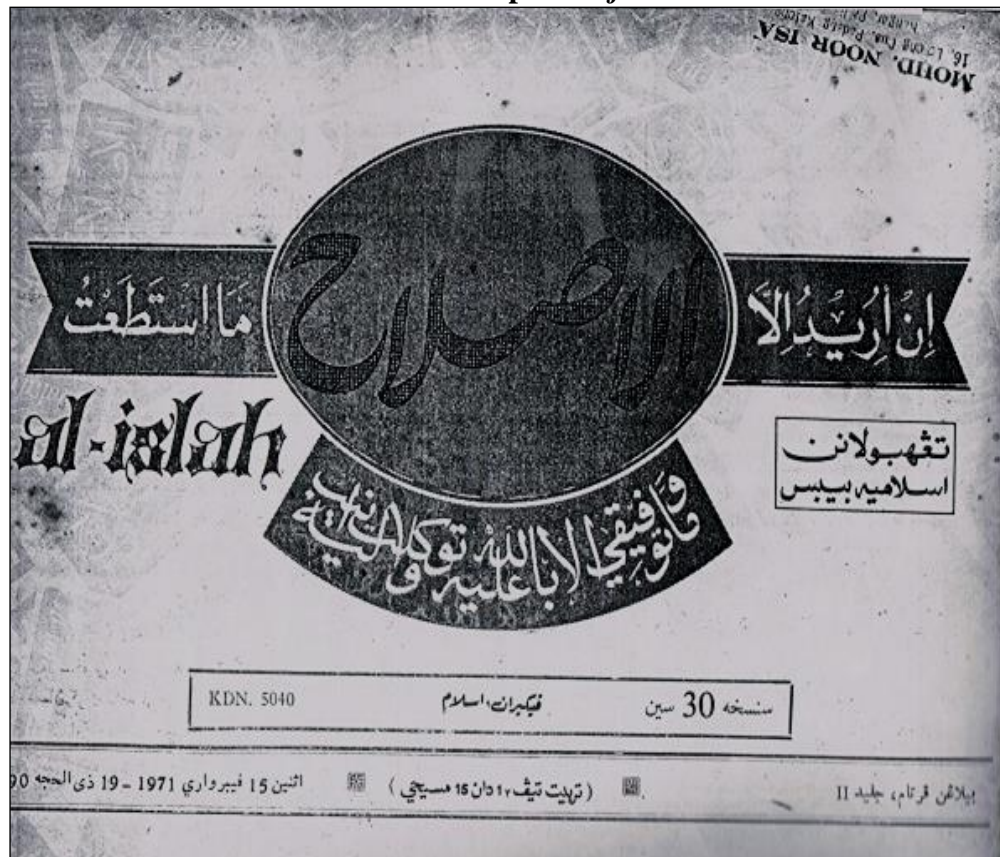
MOHD. NOOR ISA
16, Lorong Tuan Padang Kulim

إِنْ أُرِيدُ إِلَّا

الاصلاح

مَا اسْتَطَعْتُ

al-islah

وَمَا تَوْفِيقِي إِلَّا بِاللَّهِ عَلَيْهِ تَوَكَّلْتُ وَإِلَيْهِ أُنِيبُ

تڠهبولانن اسلاميه بيبس

| KDN. 5040 | فيکيران اسلام | سنسخه 30 سين |
|---|---|---|

بيلاڠن فرتام، جليد II (تربيت تيف ٢ دان ١٥ مسيحي) اثنين 15 فيبرواري 1971 - 19 ذي الحجه 90